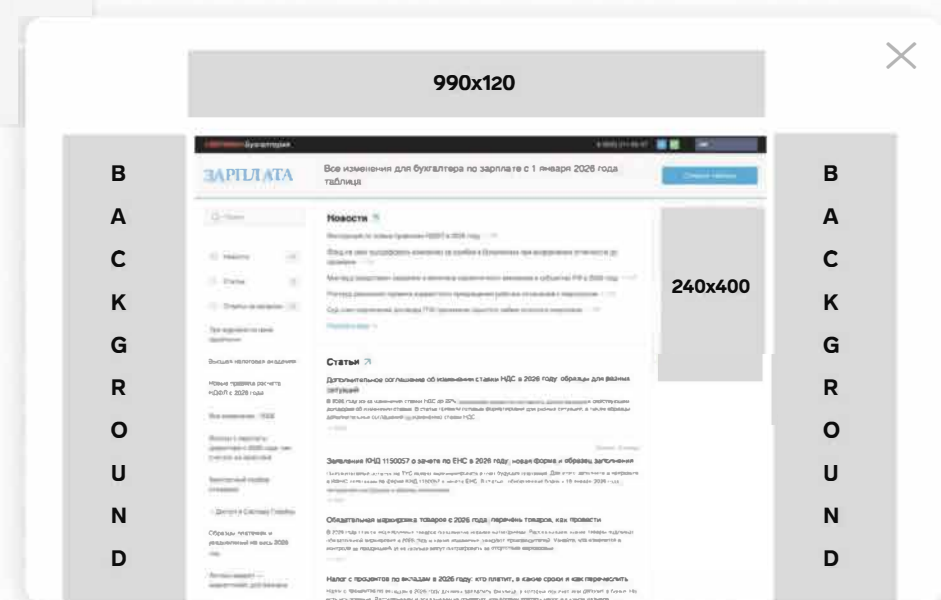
990x120

B
A
C
K
G
R
O
U
N
D

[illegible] Бухгалтерия

ЗАРПЛАТА

Все изменения для бухгалтера по зарплате с 1 января 2026 года таблица

Новости

Статьи

Дополнительное соглашение об изменении ставки НДС в 2026 году: образцы для разных ситуаций

Заявление КНД 1150057 о зачете по ЕНС в 2026 году: новая форма и образец заполнения

Обязательная маркировка товаров с 2026 года: перечень товаров, как провести

Налог с процентов по вкладам в 2026 году: кто платит, в какие сроки и как перечислить

240x400

B
A
C
K
G
R
O
U
N
D